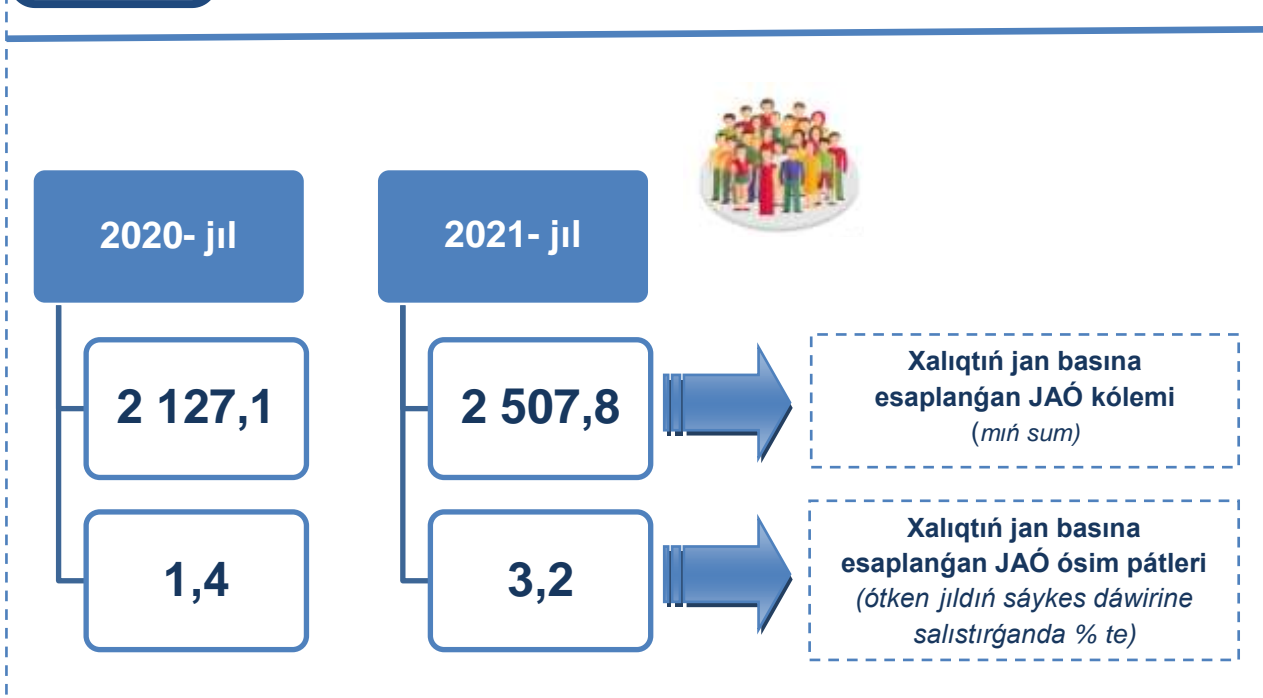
2020- jıl

2021- jıl

2 127,1

2 507,8

Xalıqtıń jan basına esaplanǵan JAÓ kólemi (mıń sum)

1,4

3,2

Xalıqtıń jan basına esaplanǵan JAÓ ósim pátleri (ótken jıldıń sáykes dáwirine salıstırǵanda % te)